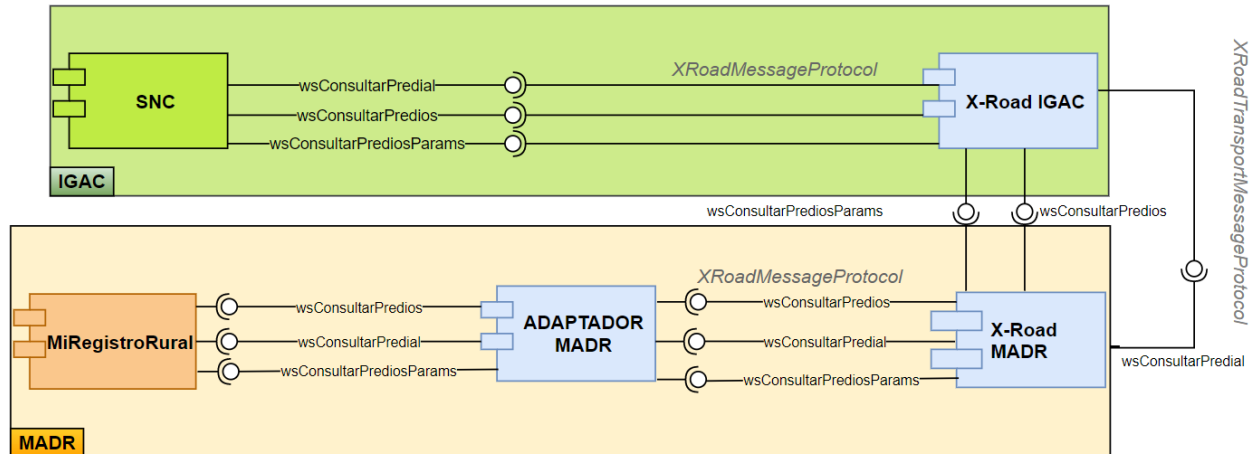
SNC

wsConsultarPredial

wsConsultarPredios

wsConsultarPrediosParams

XRoadMessageProtocol

X-Road IGAC

IGAC

XRoadTransportMessageProtocol

wsConsultarPrediosParams

wsConsultarPredios

MiRegistroRural

wsConsultarPredios

wsConsultarPredial

wsConsultarPrediosParams

ADAPTADOR MADR

XRoadMessageProtocol

wsConsultarPredios

wsConsultarPredial

wsConsultarPrediosParams

X-Road MADR

wsConsultarPredial

MADR